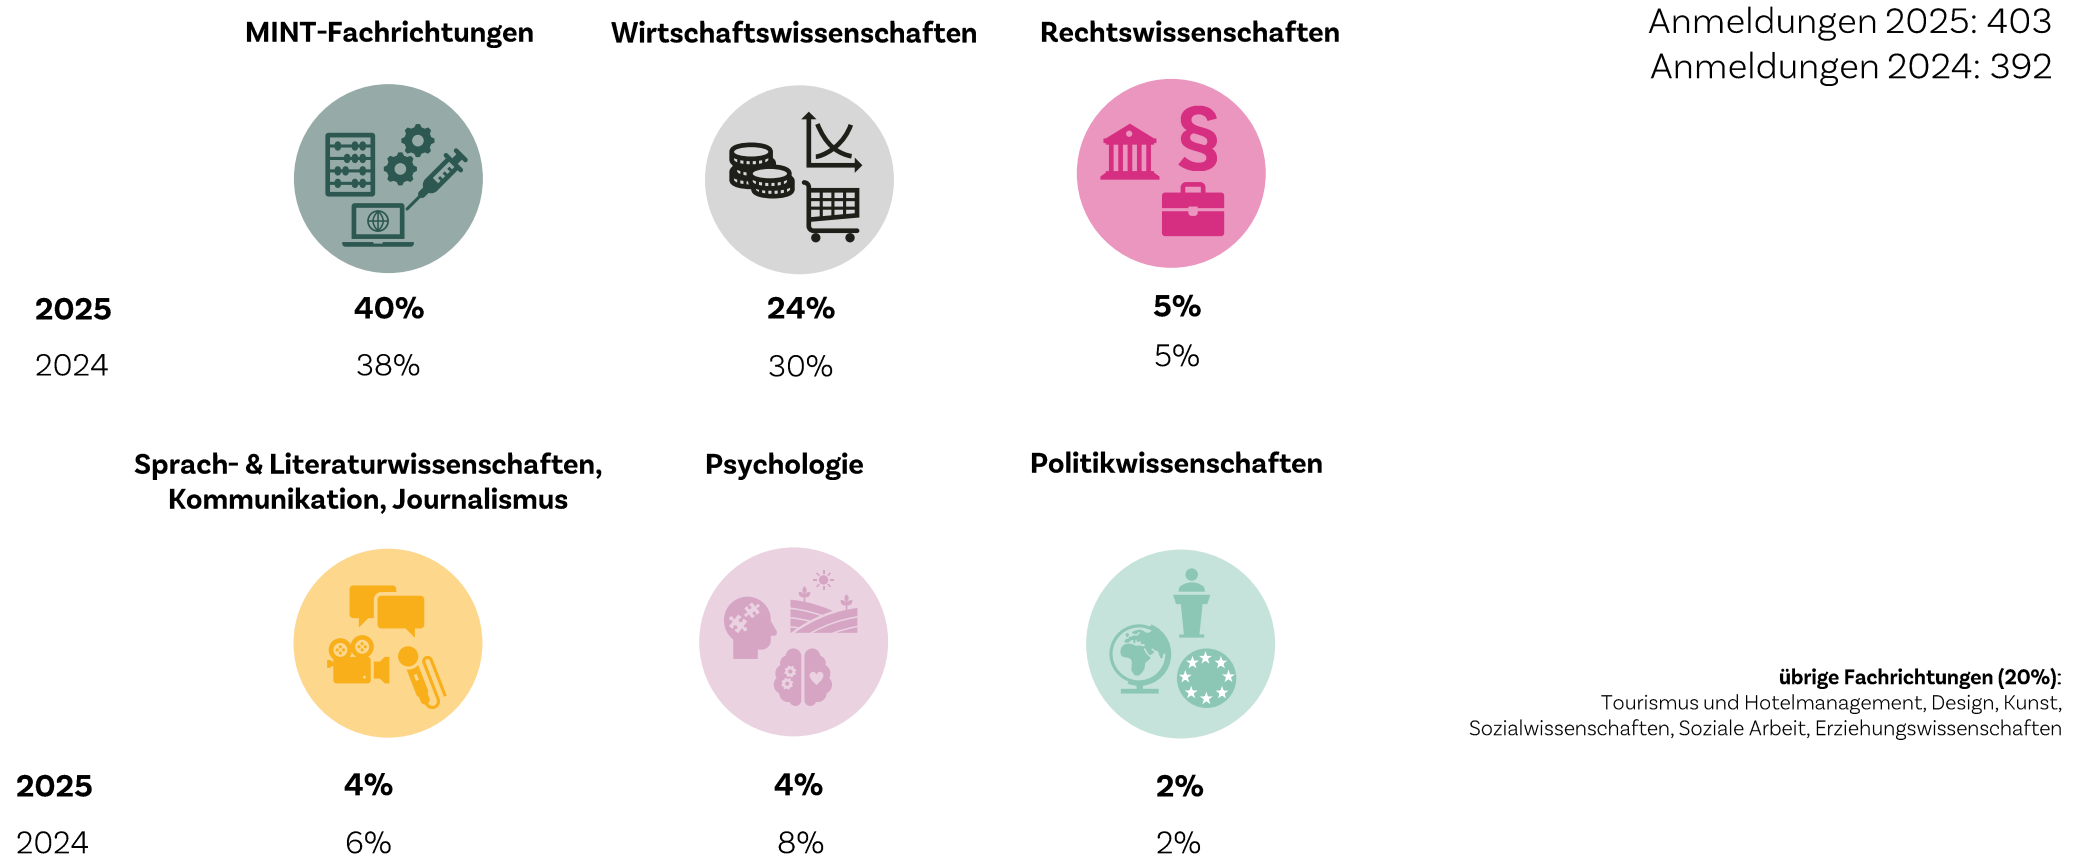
Anmeldungen 2025: 403
Anmeldungen 2024: 392

MINT-Fachrichtungen

Wirtschaftswissenschaften

Rechtswissenschaften

§

2025 40% 24% 5%

2024 38% 30% 5%

Sprach- & Literaturwissenschaften, Kommunikation, Journalismus

Psychologie

Politikwissenschaften

übrige Fachrichtungen (20%): Tourismus und Hotelmanagement, Design, Kunst, Sozialwissenschaften, Soziale Arbeit, Erziehungswissenschaften

2025 4% 4% 2%

2024 6% 8% 2%